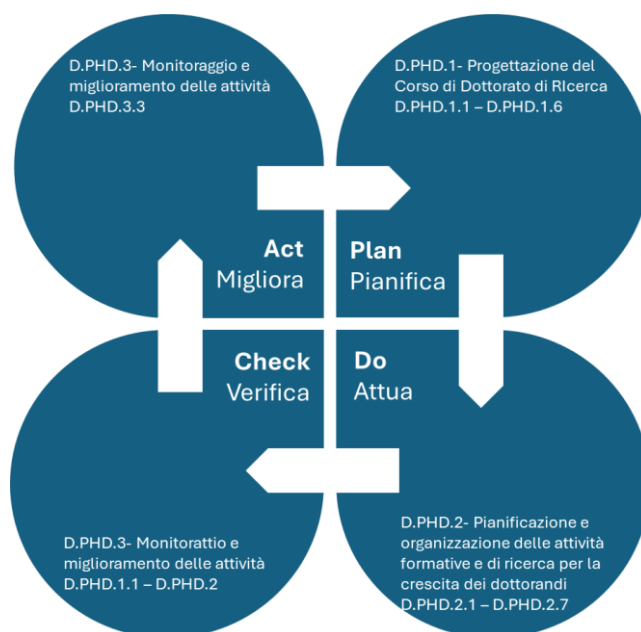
D.PHD.3- Monitoraggio e miglioramento delle attività D.PHD.3.3

D.PHD.1- Progettazione del Corso di Dottorato di RIcerca D.PHD.1.1 – D.PHD.1.6

Act
Migliora

Plan
Pianifica

Check
Verifica

Do
Attua

D.PHD.3- Monitorattio e miglioramento delle attività D.PHD.1.1 – D.PHD.2

D.PHD.2- Pianificazione e organizzazione delle attività formative e di ricerca per la crescita dei dottorandi D.PHD.2.1 – D.PHD.2.7